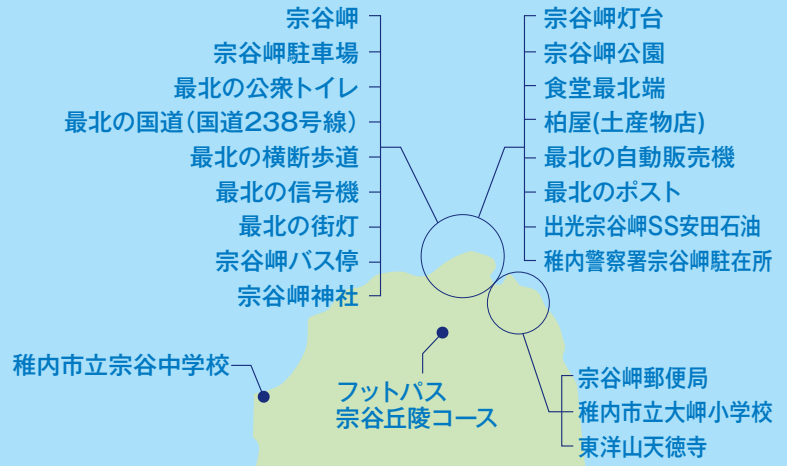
宗谷岬
宗谷岬駐車場
最北の公衆トイレ
最北の国道(国道238号線)
最北の横断歩道
最北の信号機
最北の街灯
宗谷岬バス停
宗谷岬神社

宗谷岬灯台
宗谷岬公園
食堂最北端
柏屋(土産物店)
最北の自動販売機
最北のポスト
出光宗谷岬SS安田石油
稚内警察署宗谷岬駐在所

稚内市立宗谷中学校

フットパス
宗谷丘陵コース

宗谷岬郵便局
稚内市立大岬小学校
東洋山天徳寺